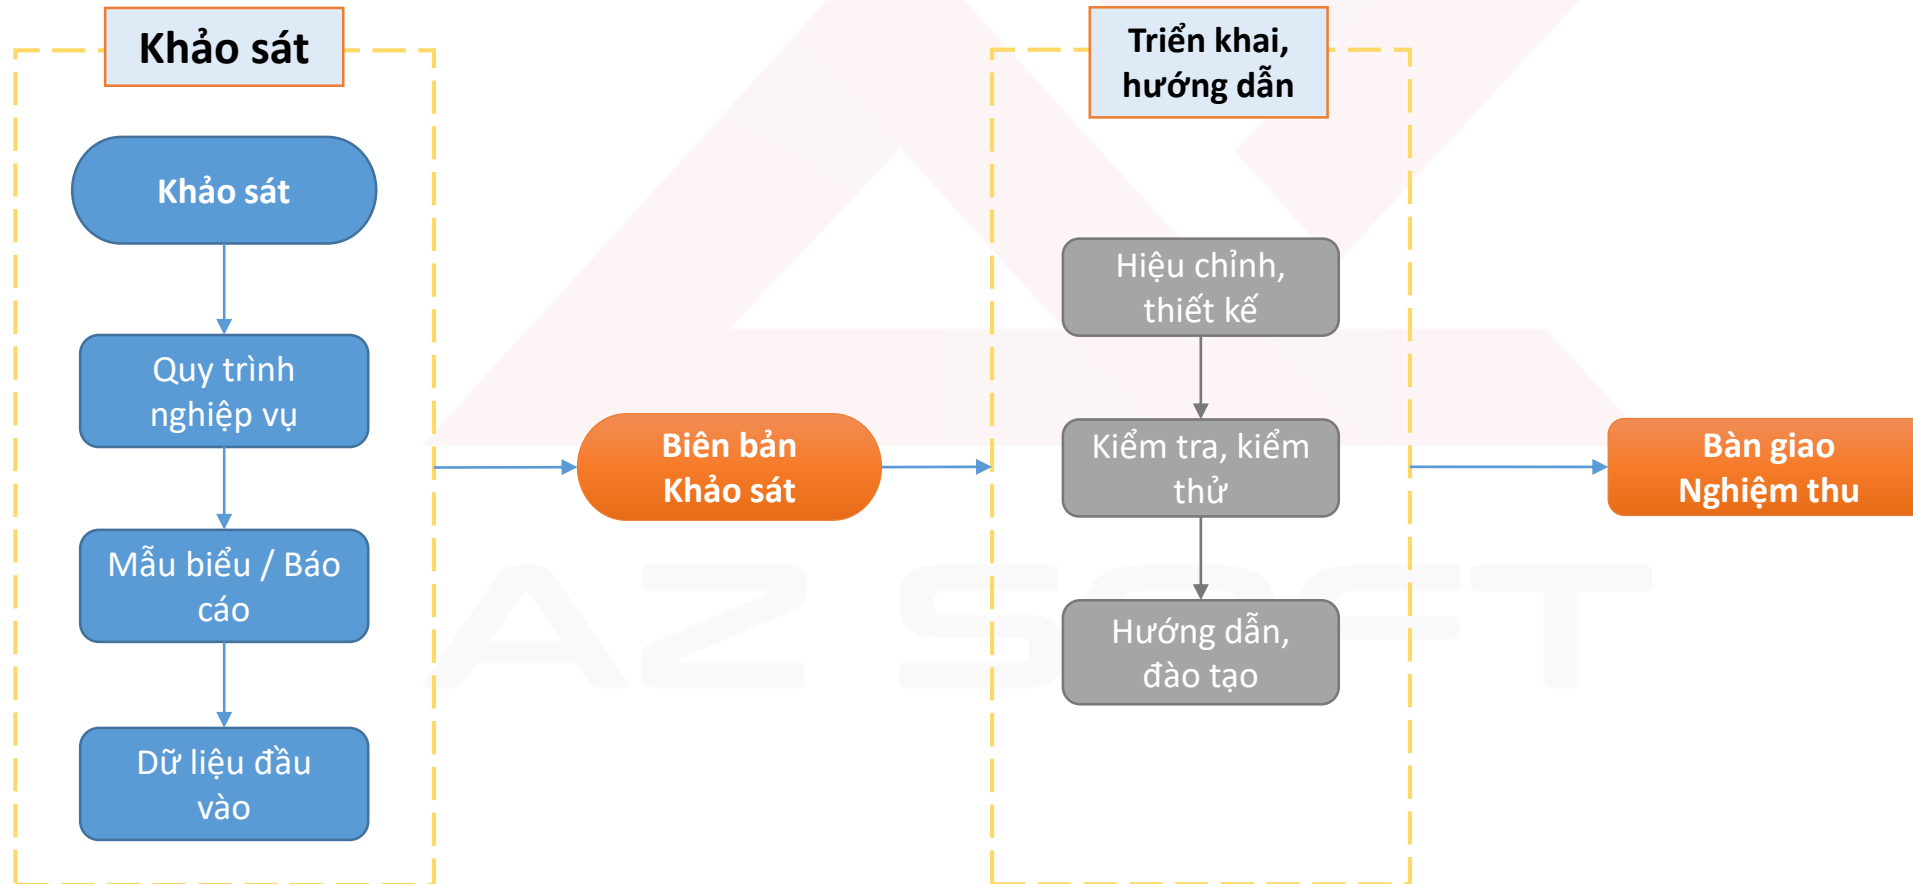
Khảo sát

Khảo sát

Quy trình nghiệp vụ

Mẫu biểu / Báo cáo

Dữ liệu đầu vào

Biên bản Khảo sát

Triển khai, hướng dẫn

Hiệu chỉnh, thiết kế

Kiểm tra, kiểm thử

Hướng dẫn, đào tạo

Bàn giao Nghiệm thu

AZ SOFT